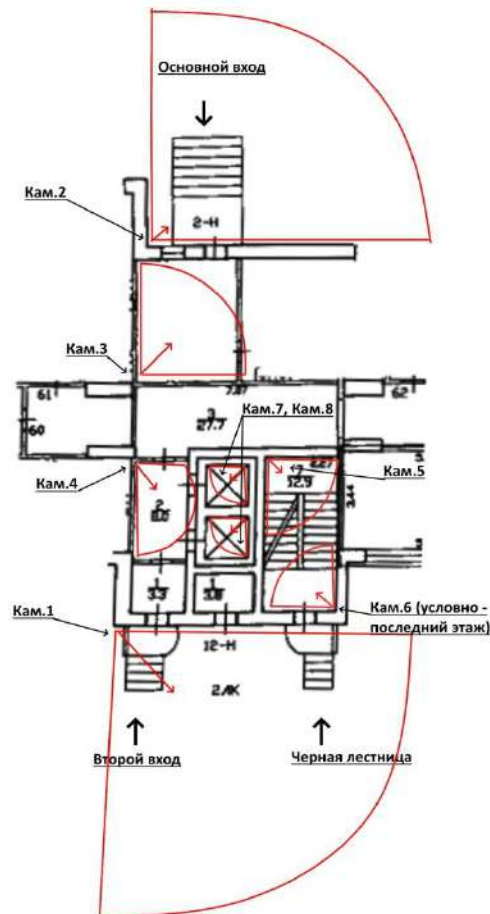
Основной вход

Кам.2

2-Н

Кам.3

61

60

7.27

3
27.7

62

Кам.7, Кам.8

Кам.4

2
8.0

17
12.9

Кам.5

3.44

3.3

3.8

Кам.1

12-Н

Кам.6 (условно - последний этаж)

2ЛК

Второй вход

Черная лестница